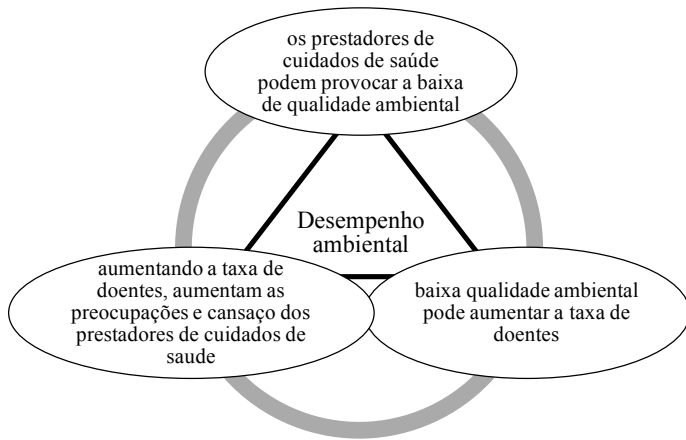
os prestadores de cuidados de saúde podem provocar a baixa de qualidade ambiental

Desempenho ambiental

aumentando a taxa de doentes, aumentam as preocupações e cansaço dos prestadores de cuidados de saude

baixa qualidade ambiental pode aumentar a taxa de doentes